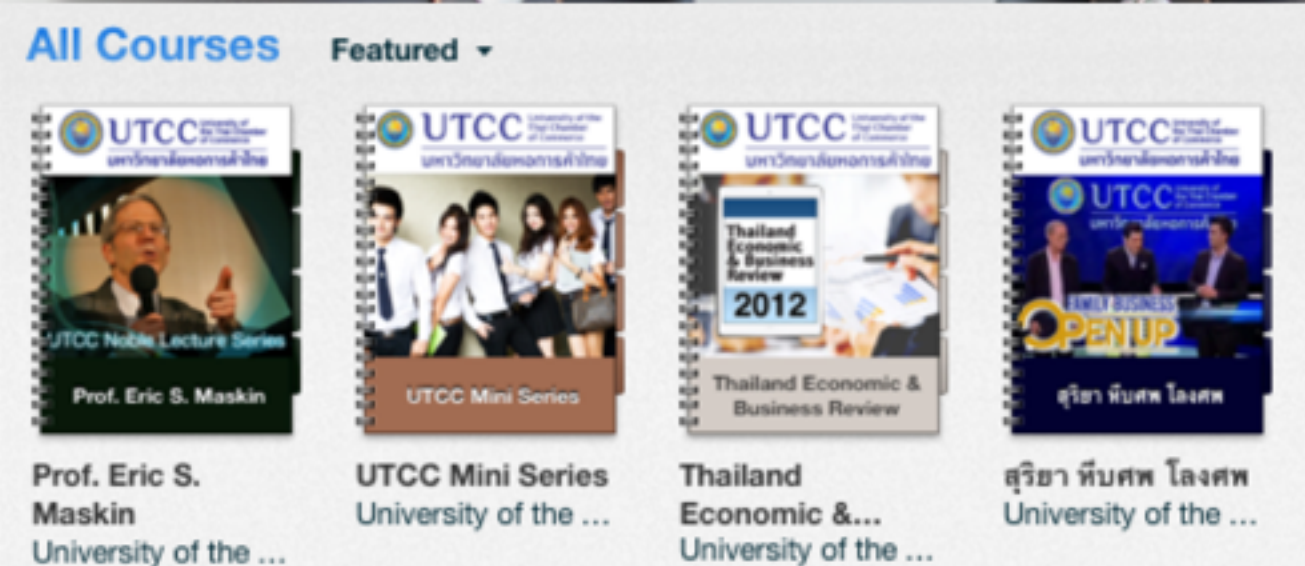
All Courses Featured ▾

UTCC University of the Thai Chamber of Commerce
มหาวิทยาลัยหอการค้าไทย
UTCC Noble Lecture Series
Prof. Eric S. Maskin

UTCC University of the Thai Chamber of Commerce
มหาวิทยาลัยหอการค้าไทย
UTCC Mini Series

UTCC University of the Thai Chamber of Commerce
มหาวิทยาลัยหอการค้าไทย
Thailand Economic & Business Review
2012
Thailand Economic & Business Review

UTCC University of the Thai Chamber of Commerce
มหาวิทยาลัยหอการค้าไทย
UTCC
มหาวิทยาลัยหอการค้าไทย
FAMILY BUSINESS
OPEN UP
สุริยา หีบศพ โลงศพ

Prof. Eric S. Maskin
University of the ...

UTCC Mini Series
University of the ...

Thailand Economic &...
University of the ...

สุริยา หีบศพ โลงศพ
University of the ...